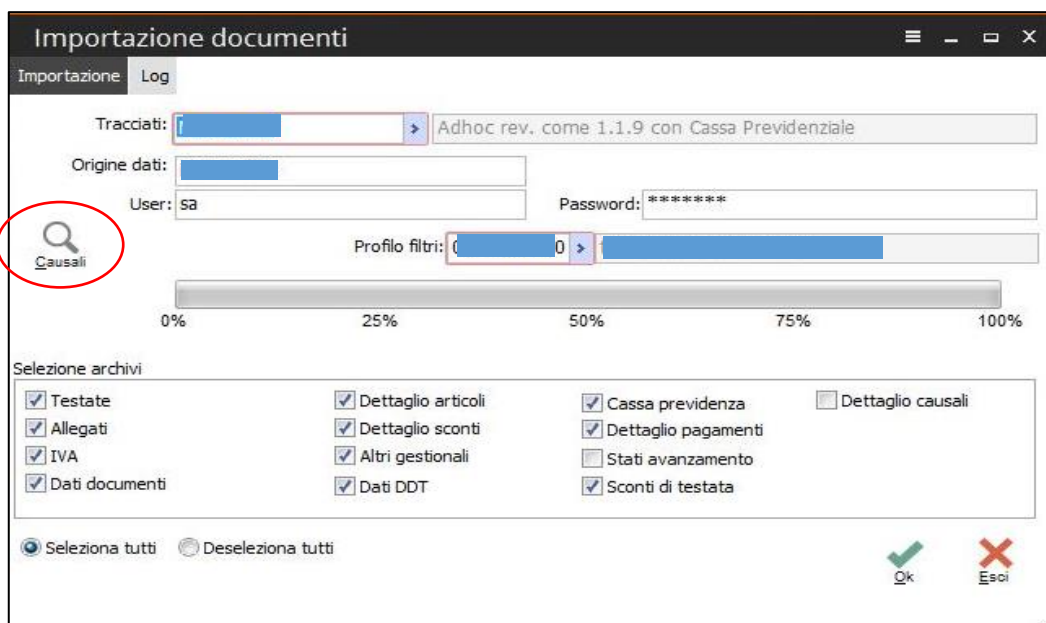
Importazione documenti

Importazione Log

Tracciati: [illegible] > Adhoc rev. come 1.1.9 con Cassa Previdenziale

Origine dati: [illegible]

User: sa

Password: *******

Causali

Profilo filtri: 0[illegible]0 > 1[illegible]

0% 25% 50% 75% 100%

Selezione archivi

Testate
Allegati
IVA
Dati documenti
Dettaglio articoli
Dettaglio sconti
Altri gestionali
Dati DDT
Cassa previdenza
Dettaglio pagamenti
Stati avanzamento
Sconti di testata
Dettaglio causali

Seleziona tutti Deseleziona tutti

Ok Esci